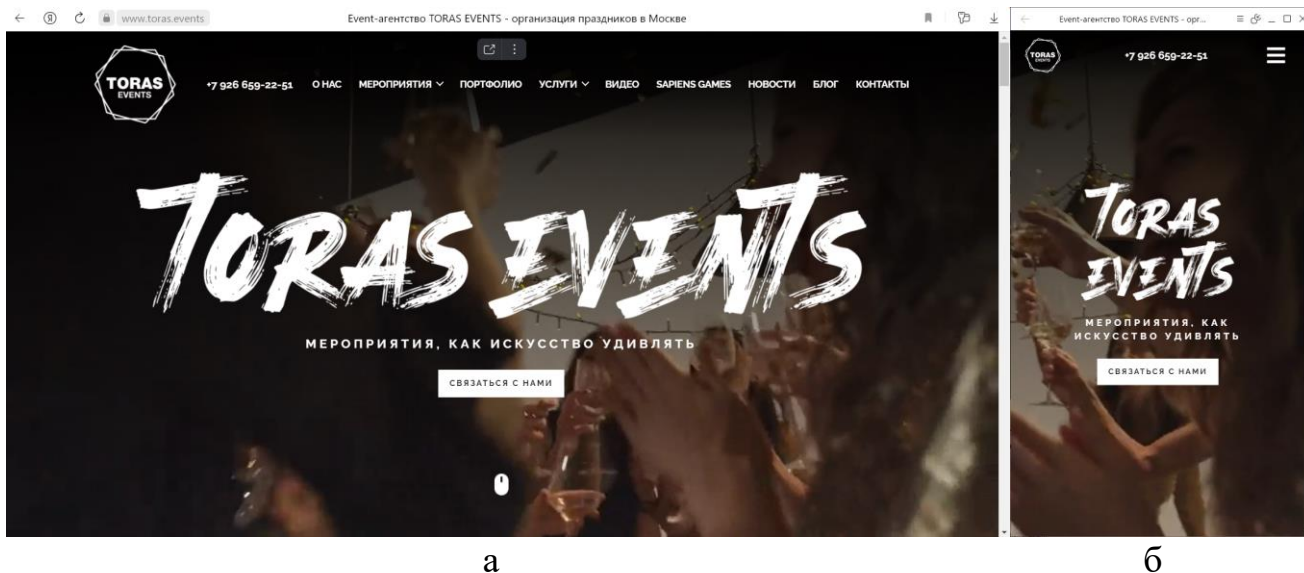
www.toras.events

Event-агентство TORAS EVENTS - организация праздников в Москве

TORAS EVENTS

+7 926 659-22-51 О НАС МЕРОПРИЯТИЯ ПОРТФОЛИО УСЛУГИ ВИДЕО SAPIENS GAMES НОВОСТИ БЛОГ КОНТАКТЫ

TORAS EVENTS

МЕРОПРИЯТИЯ, КАК ИСКУССТВО УДИВЛЯТЬ

СВЯЗАТЬСЯ С НАМИ

а

Event-агентство TORAS EVENTS - орг...

TORAS EVENTS

+7 926 659-22-51

TORAS EVENTS

МЕРОПРИЯТИЯ, КАК ИСКУССТВО УДИВЛЯТЬ

СВЯЗАТЬСЯ С НАМИ

б